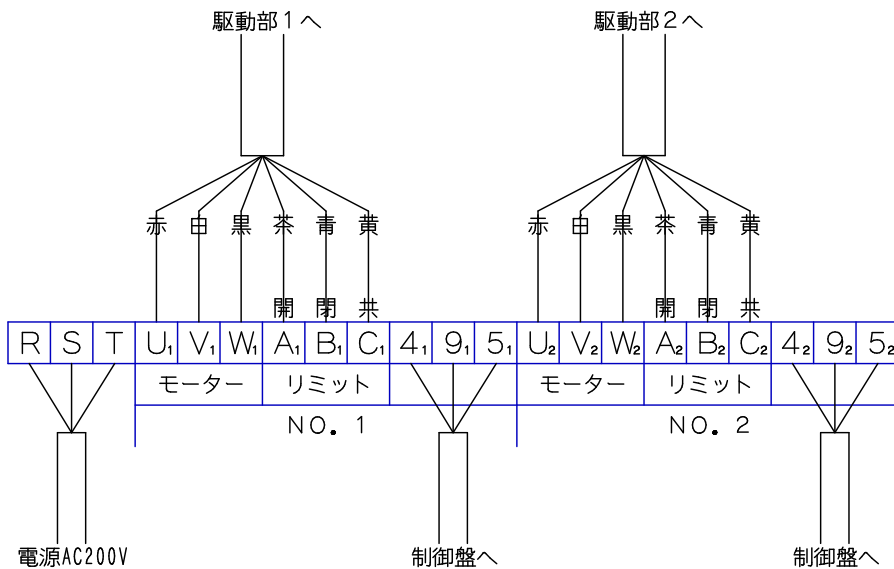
駆動部１へ

駆動部２へ

赤 白 黒 茶 青 黄

赤 白 黒 茶 青 黄

開 閉 共

開 閉 共

| R | S | T | $U_1$ | $V_1$ | $W_1$ | $A_1$ | $B_1$ | $C_1$ | $4_1$ | $9_1$ | $5_1$ | $U_2$ | $V_2$ | $W_2$ | $A_2$ | $B_2$ | $C_2$ | $4_2$ | $9_2$ | $5_2$ |
|---|---|---|---|---|---|---|---|---|---|---|---|---|---|---|---|---|---|---|---|---|

モーター リミット

NO. 1

モーター リミット

NO. 2

電源AC200V

制御盤へ

制御盤へ